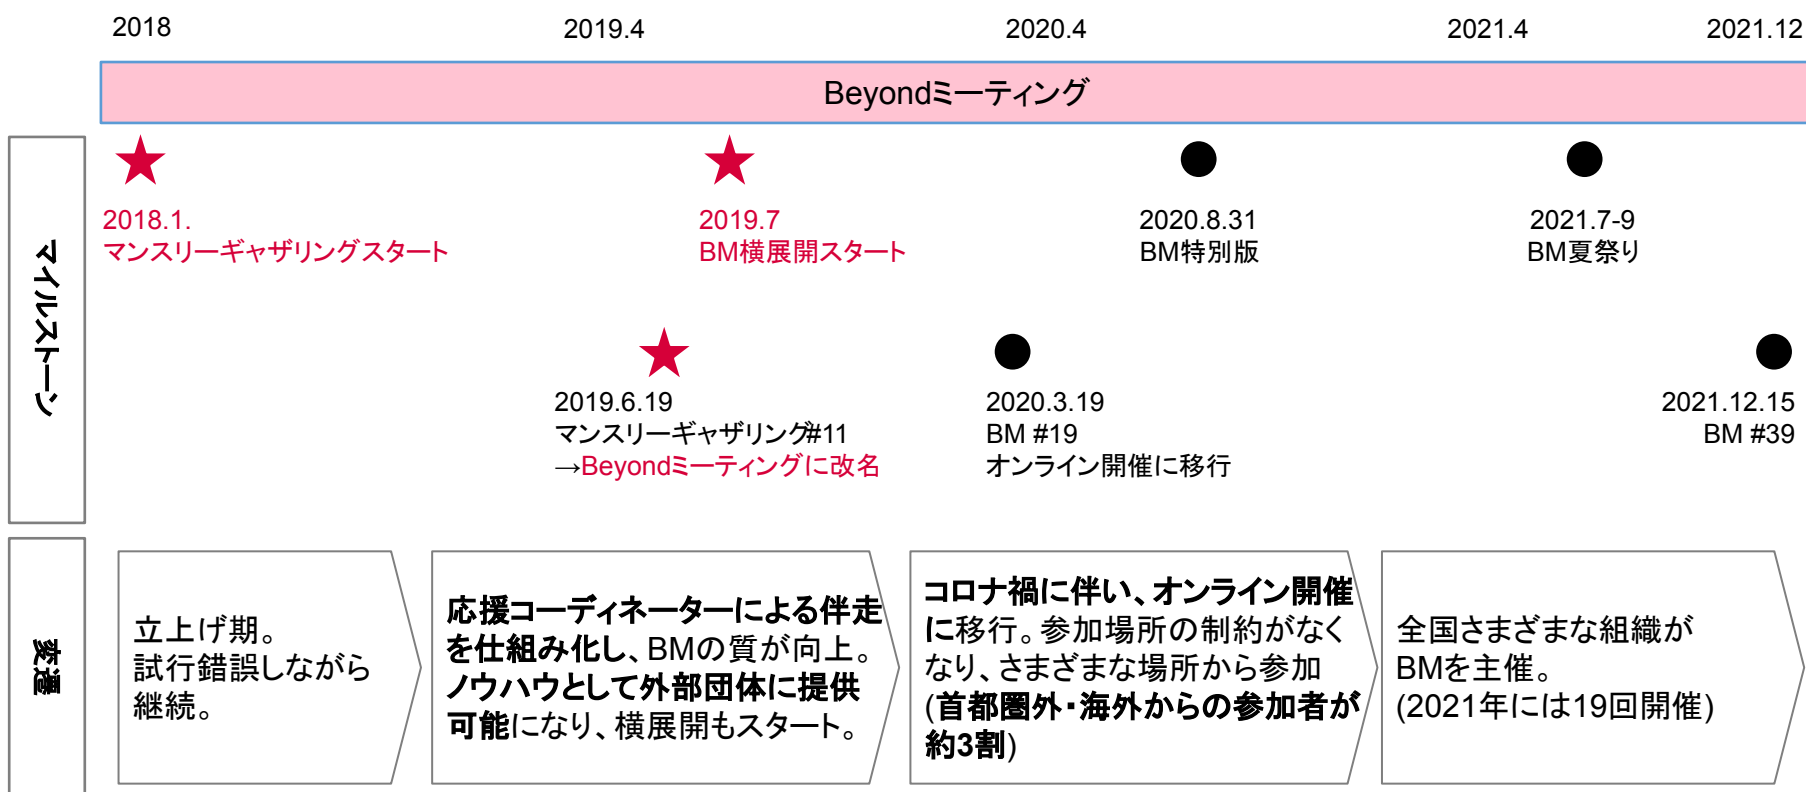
2018 2019.4 2020.4 2021.4 2021.12

Beyondミーティング

マイルストーン

2018.1.
マンスリーギャザリングスタート

2019.7
BM横展開スタート

2020.8.31
BM特別版

2021.7-9
BM夏祭り

2019.6.19
マンスリーギャザリング#11
→Beyondミーティングに改名

2020.3.19
BM #19
オンライン開催に移行

2021.12.15
BM #39

変遷

立上げ期。
試行錯誤しながら継続。

応援コーディネーターによる伴走を仕組み化し、BMの質が向上。ノウハウとして外部団体に提供可能になり、横展開もスタート。

コロナ禍に伴い、オンライン開催に移行。参加場所の制約がなくなり、さまざまな場所から参加(首都圏外・海外からの参加者が約3割)

全国さまざまな組織がBMを主催。
(2021年には19回開催)